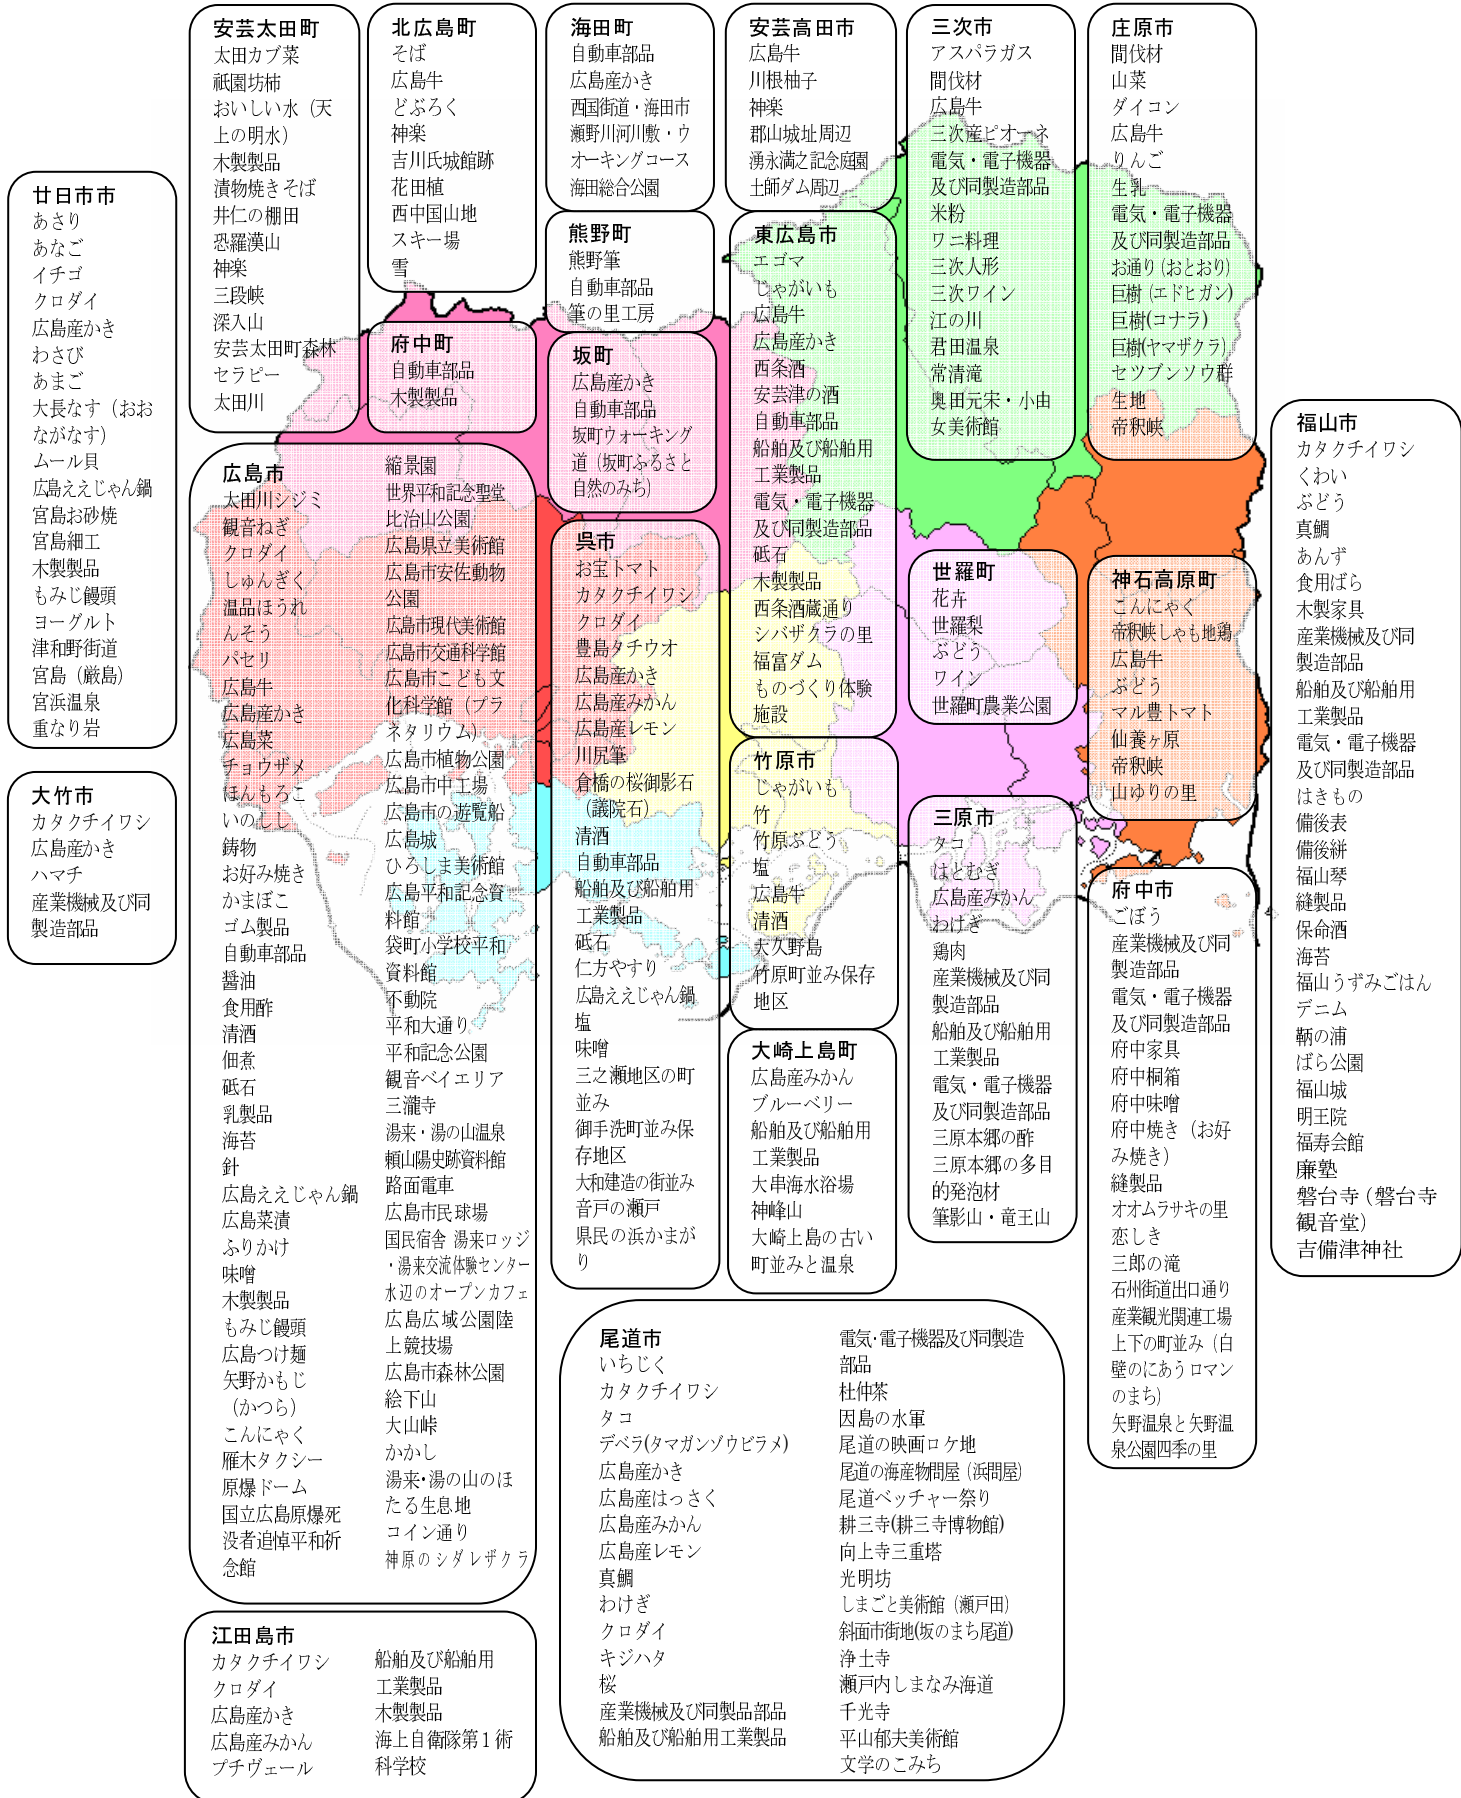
廿日市市
あさり
あなご
イチゴ
クロダイ
広島産かき
わさび
あまご
大長なす（おおながなす）
ムール貝
広島ええじゃん鍋
宮島お砂焼
宮島細工
木製製品
もみじ饅頭
ヨーグルト
津和野街道
宮島（厳島）
宮浜温泉
重なり岩

大竹市
カタクチイワシ
広島産かき
ハマチ
産業機械及び同製造部品

安芸太田町
太田カブ菜
祇園坊柿
おいしい水（天上の明水）
木製製品
漬物焼きそば
井仁の棚田
恐羅漢山
神楽
三段峡
深入山
安芸太田町森林セラピー
太田川

北広島町
そば
広島牛
どぶろく
神楽
吉川氏城館跡
花田植
西中国山地
スキー場
雪

府中町
自動車部品
木製製品

海田町
自動車部品
広島産かき
西国街道・海田市瀬野川河川敷・ウオーキングコース
海田総合公園

熊野町
熊野筆
自動車部品
筆の里工房

坂町
広島産かき
自動車部品
坂町ウォーキング道（坂町ふるさと自然のみち）

安芸高田市
広島牛
川根柚子
神楽
郡山城址周辺
湧永満之記念庭園
土師ダム周辺

東広島市
エゴマ
じゃがいも
広島牛
広島産かき
西条酒
安芸津の酒
自動車部品
船舶及び船舶用工業製品
電気・電子機器及び同製造部品
砥石
木製製品
西条酒蔵通り
シバザクラの里
福富ダム
ものづくり体験施設

三次市
アスパラガス
間伐材
広島牛
三次産ピオーネ
電気・電子機器及び同製造部品
米粉
ワニ料理
三次人形
三次ワイン
江の川
君田温泉
常清滝
奥田元宋・小由女美術館

庄原市
間伐材
山菜
ダイコン
広島牛
りんご
生乳
電気・電子機器及び同製造部品
お通り（おとおり）
巨樹（エドヒガン）
巨樹(コナラ)
巨樹(ヤマザクラ)
セツブンソウ群生地
帝釈峡

福山市
カタクチイワシ
くわい
ぶどう
真鯛
あんず
食用ばら
木製家具
産業機械及び同製造部品
船舶及び船舶用工業製品
電気・電子機器及び同製造部品
はきもの
備後表
備後絣
福山琴
縫製品
保命酒
海苔
福山うずみごはん
デニム
鞆の浦
ばら公園
福山城
明王院
福寿会館
廉塾
磐台寺（磐台寺観音堂）
吉備津神社

広島市
太田川シジミ
観音ねぎ
クロダイ
しゅんぎく
温品ほうれんそう
パセリ
広島牛
広島産かき
広島菜
チョウザメ
ほんもろこ
いのしし
鋳物
お好み焼き
かまぼこ
ゴム製品
自動車部品
醤油
食用酢
清酒
佃煮
砥石
乳製品
海苔
針
広島ええじゃん鍋
広島菜漬
ふりかけ
味噌
木製製品
もみじ饅頭
広島つけ麺
矢野かもじ（かつら）
こんにゃく
雁木タクシー
原爆ドーム
国立広島原爆死没者追悼平和祈念館
縮景園
世界平和記念聖堂
比治山公園
広島県立美術館
広島市安佐動物公園
広島市現代美術館
広島市交通科学館
広島市こども文化科学館（プラネタリウム）
広島市植物公園
広島市中工場
広島市の遊覧船
広島城
ひろしま美術館
広島平和記念資料館
袋町小学校平和資料館
不動院
平和大通り
平和記念公園
観音ベイエリア
三瀧寺
湯来・湯の山温泉
頼山陽史跡資料館
路面電車
広島市民球場
国民宿舎 湯来ロッジ・湯来交流体験センター
水辺のオープンカフェ
広島広域公園陸上競技場
広島市森林公園
絵下山
大山峠
かかし
湯来・湯の山のほたる生息地
コイン通り
神原のシダレザクラ

呉市
お宝トマト
カタクチイワシ
クロダイ
豊島タチウオ
広島産かき
広島産みかん
広島産レモン
川尻筆
倉橋の桜御影石（議院石）
清酒
自動車部品
船舶及び船舶用工業製品
砥石
仁方やすり
広島ええじゃん鍋
塩
味噌
三之瀬地区の町並み
御手洗町並み保存地区
大和建造の街並み
音戸の瀬戸
県民の浜かまがり

竹原市
じゃがいも
竹
竹原ぶどう
塩
広島牛
清酒
大久野島
竹原町並み保存地区

大崎上島町
広島産みかん
ブルーベリー
船舶及び船舶用工業製品
大串海水浴場
神峰山
大崎上島の古い町並みと温泉

世羅町
花卉
世羅梨
ぶどう
ワイン
世羅町農業公園

神石高原町
こんにゃく
帝釈峡しゃも地鶏
広島牛
ぶどう
マル豊トマト
仙養ヶ原
帝釈峡
山ゆりの里

三原市
タコ
はとむぎ
広島産みかん
わけぎ
鶏肉
産業機械及び同製造部品
船舶及び船舶用工業製品
電気・電子機器及び同製造部品
三原本郷の酢
三原本郷の多目的発泡材
筆影山・竜王山

府中市
ごぼう
産業機械及び同製造部品
電気・電子機器及び同製造部品
府中家具
府中桐箱
府中味噌
府中焼き（お好み焼き）
縫製品
オオムラサキの里
恋しき
三郎の滝
石州街道出口通り
産業観光関連工場
上下の町並み（白壁のにあうロマンのまち）
矢野温泉と矢野温泉公園四季の里

尾道市
いちじく
カタクチイワシ
タコ
デベラ(タマガンゾウビラメ)
広島産かき
広島産はっさく
広島産みかん
広島産レモン
真鯛
わけぎ
クロダイ
キジハタ
桜
産業機械及び同製品部品
船舶及び船舶用工業製品
電気･電子機器及び同製造部品
杜仲茶
因島の水軍
尾道の映画ロケ地
尾道の海産物問屋（浜問屋）
尾道ベッチャー祭り
耕三寺(耕三寺博物館)
向上寺三重塔
光明坊
しまごと美術館（瀬戸田）
斜面市街地(坂のまち尾道)
浄土寺
瀬戸内しまなみ海道
千光寺
平山郁夫美術館
文学のこみち

江田島市
カタクチイワシ
クロダイ
広島産かき
広島産みかん
プチヴェール
船舶及び船舶用工業製品
木製製品
海上自衛隊第１術科学校